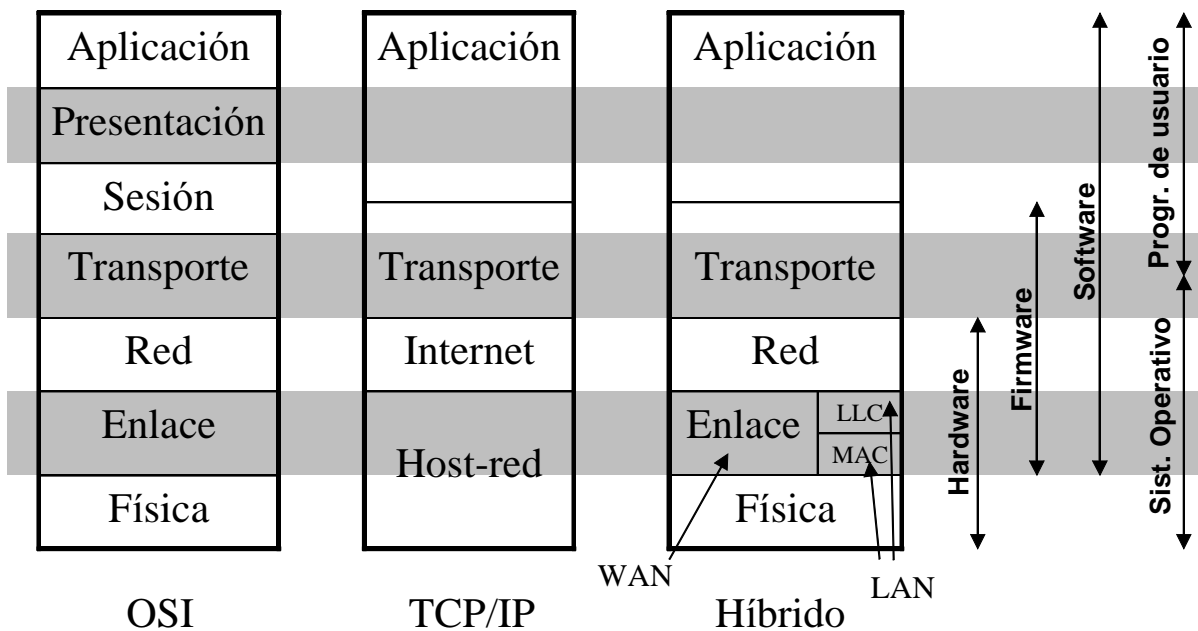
Aplicación
Presentación
Sesión
Transporte
Red
Enlace
Física
OSI

Aplicación
Transporte
Internet
Host-red
TCP/IP

Aplicación
Transporte
Red
Enlace
LLC
MAC
Física
WAN
LAN
Híbrido

Hardware
Firmware
Software
Progr. de usuario
Sist. Operativo